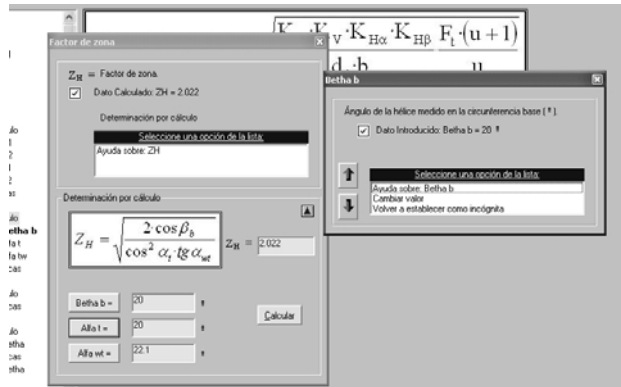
$K_{\dots} \cdot K_V \cdot K_{H\alpha} \cdot K_{H\beta} \cdot \frac{F_t \cdot (u+1)}{d \cdot b \quad u}$

Factor de zona

$Z_H$ = Factor de zona.

Dato Calculado: ZH = 2.022

Determinación por cálculo

Seleccione una opción de la lista:

Ayuda sobre: ZH

Determinación por cálculo

$Z_H = \sqrt{\frac{2 \cdot \cos\beta_b}{\cos^2\alpha_t \cdot tg\,\alpha_{wt}}}$ $Z_H$ = 2.022

Betha b = 20 º

Alfa t = 20 º

Alfa wt = 22.1 º

Calcular

Betha b

Ángulo de la hélice medido en la circunferencia base ( º ).

Dato Introducido: Betha b = 20 º

Seleccione una opción de la lista:

Ayuda sobre: Betha b

Cambiar valor

Volver a establecer como incógnita

ulo
l
2
l
2
as
ulo
etha b
fa t
fa tw
cas
ulo
cas
ulo
etha
cas
cas